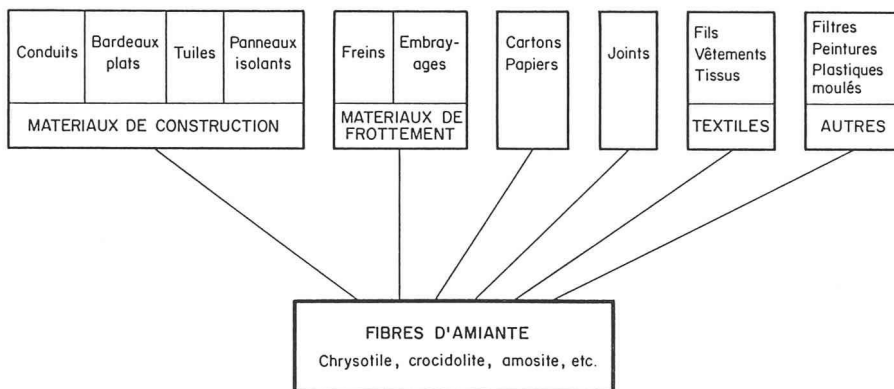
Conduits
Bardeaux plats
Tuiles
Panneaux isolants
MATERIAUX DE CONSTRUCTION

Freins
Embrayages
MATERIAUX DE FROTTEMENT

Cartons Papiers

Joints

Fils Vêtements Tissus
TEXTILES

Filtres Peintures Plastiques moulés
AUTRES

FIBRES D'AMIANTE
Chrysotile, crocidolite, amosite, etc.